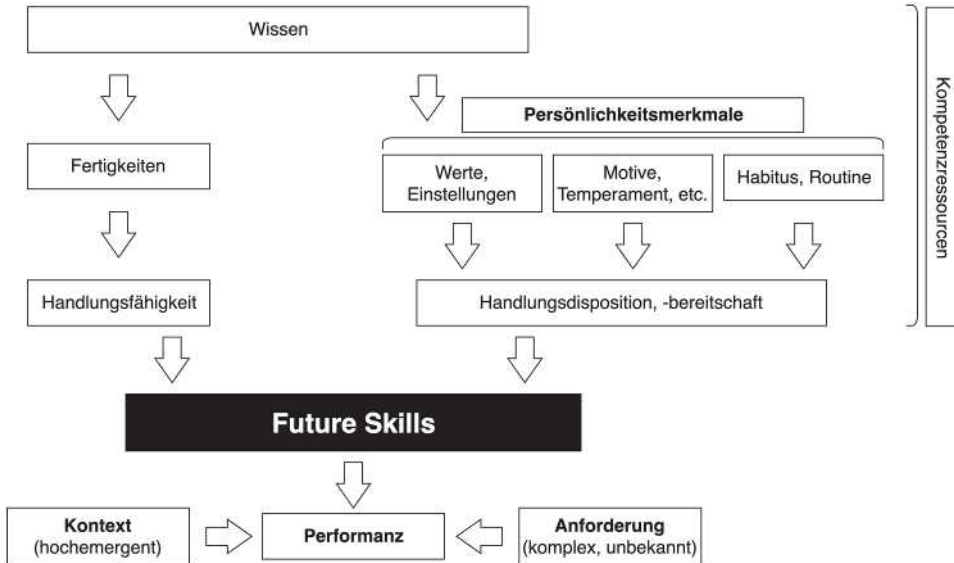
Wissen

Fertigkeiten

Handlungsfähigkeit

Persönlichkeitsmerkmale

Werte, Einstellungen

Motive, Temperament, etc.

Habitus, Routine

Handlungsdisposition, -bereitschaft

Kompetenzressourcen

Future Skills

Kontext (hochemergent)

Performanz

Anforderung (komplex, unbekannt)